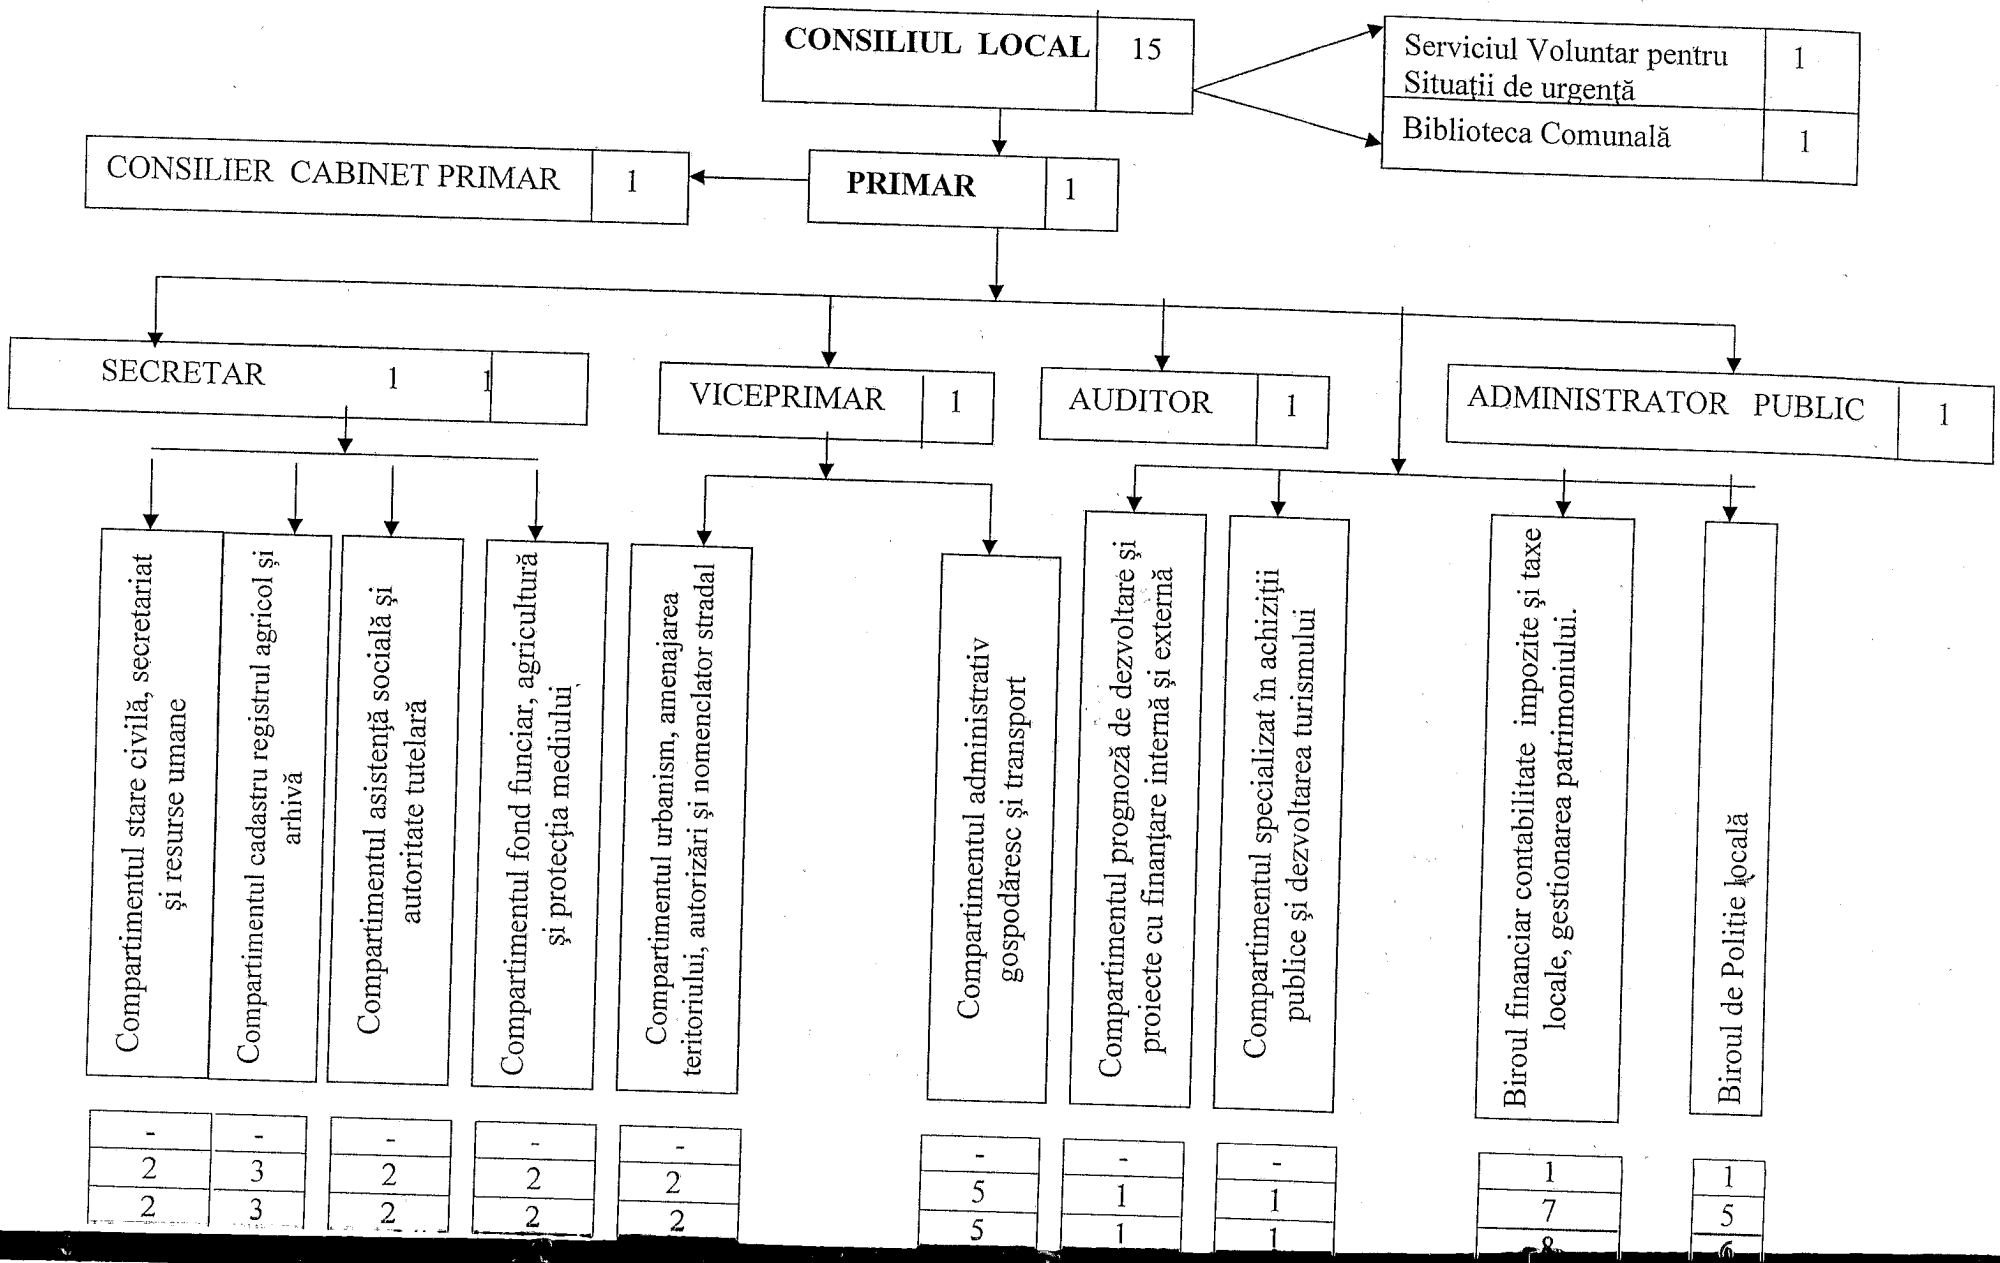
CONSILIUL LOCAL 15

Serviciul Voluntar pentru Situații de urgență 1

Biblioteca Comunală 1

CONSILIER CABINET PRIMAR 1

PRIMAR 1

SECRETAR 1 1

VICEPRIMAR 1

AUDITOR 1

ADMINISTRATOR PUBLIC 1

Compartimentul stare civilă, secretariat și resurse umane

-
2
2

Compartimentul cadastru registrul agricol și arhivă

-
3
3

Compartimentul asistență socială și autoritate tutelară

-
2
2

Compartimentul fond funciar, agricultură și protecția mediului

-
2
2

Compartimentul urbanism, amenajarea teritoriului, autorizări și nomenclator stradal

-
2
2

Compartimentul administrativ gospodăresc și transport

-
5
5

Compartimentul prognoză de dezvoltare și proiecte cu finanțare internă și externă

-
1
1

Compartimentul specializat în achiziții publice și dezvoltarea turismului

-
1
1

Biroul financiar contabilitate impozite și taxe locale, gestionarea patrimoniului.

1
7
8

Biroul de Poliție locală

1
5
6